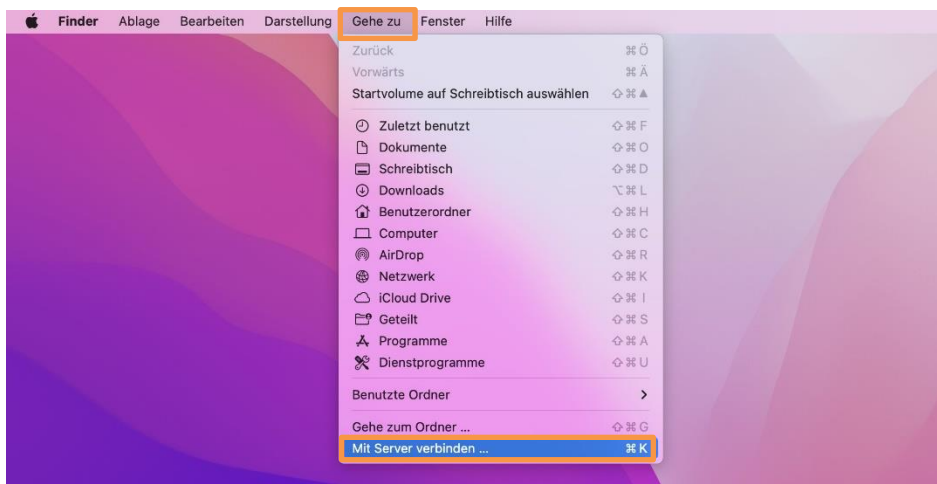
Finder Ablage Bearbeiten Darstellung Gehe zu Fenster Hilfe

Zurück ⌘Ö
Vorwärts ⌘Ä
Startvolume auf Schreibtisch auswählen ⇧⌘▲

Zuletzt benutzt ⇧⌘F
Dokumente ⇧⌘O
Schreibtisch ⇧⌘D
Downloads ⌥⌘L
Benutzerordner ⇧⌘H
Computer ⇧⌘C
AirDrop ⇧⌘R
Netzwerk ⇧⌘K
iCloud Drive ⇧⌘I
Geteilt ⇧⌘S
Programme ⇧⌘A
Dienstprogramme ⇧⌘U

Benutzte Ordner >

Gehe zum Ordner ... ⇧⌘G
Mit Server verbinden ... ⌘K